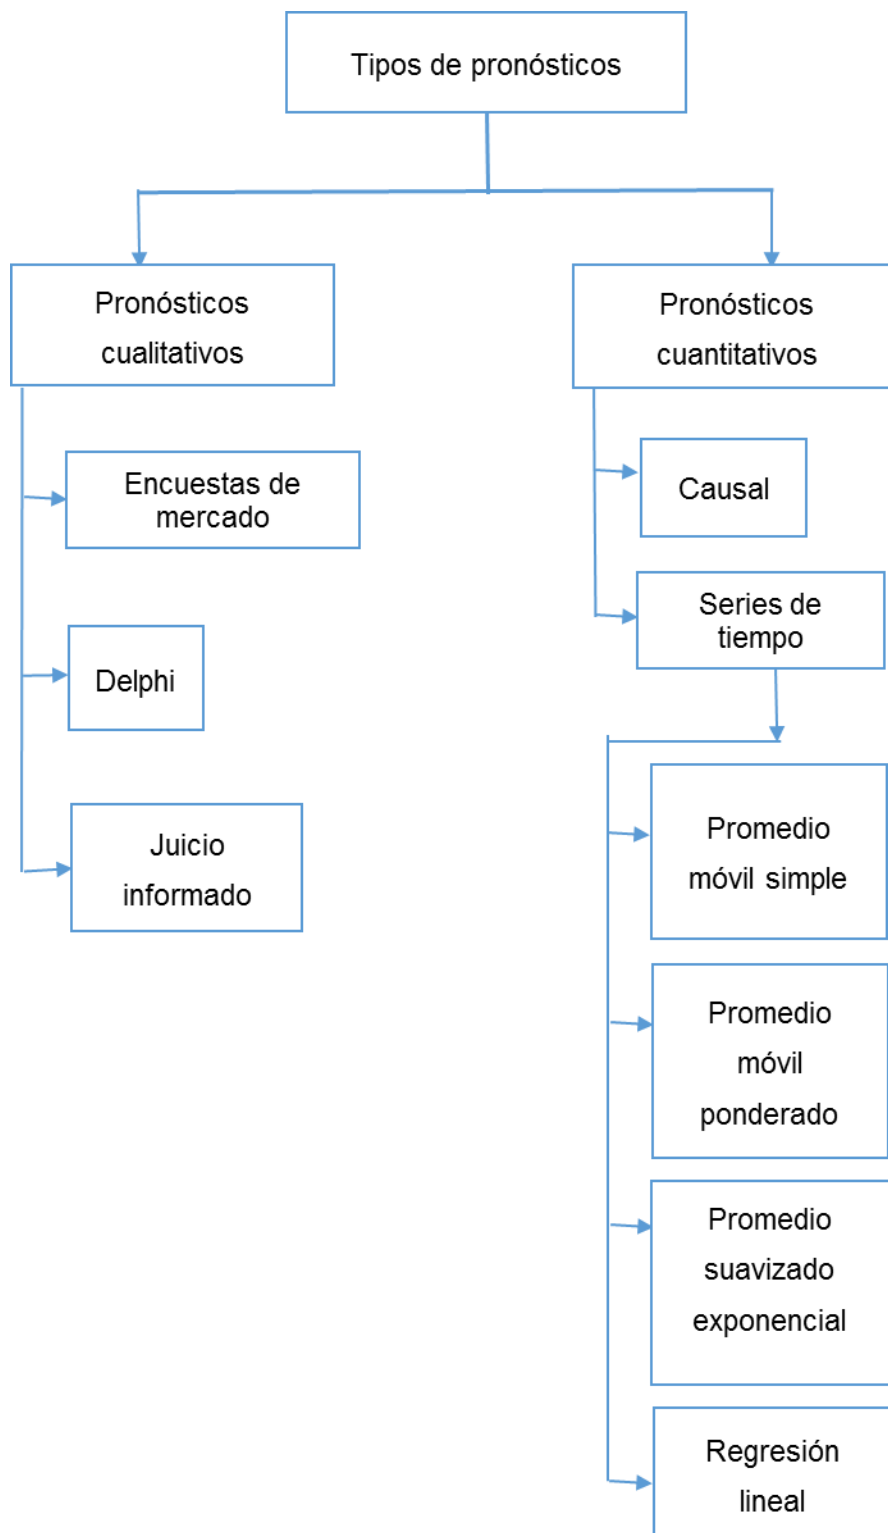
Tipos de pronósticos

Pronósticos cualitativos

Encuestas de mercado

Delphi

Juicio informado

Pronósticos cuantitativos

Causal

Series de tiempo

Promedio móvil simple

Promedio móvil ponderado

Promedio suavizado exponencial

Regresión lineal